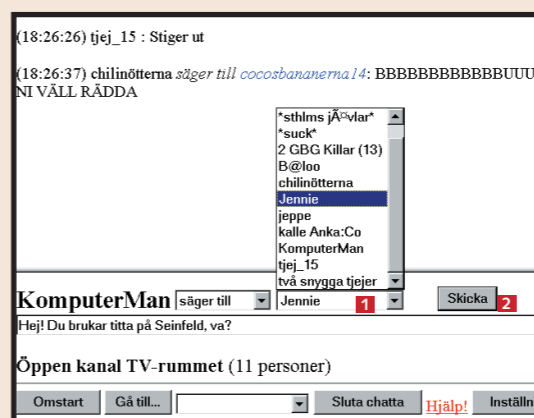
(18:26:26) tjej_15 : Stiger ut

(18:26:37) chilinötterna säger till cocosbananerna14: BBBBBBBBBBBBUUU NI VÄLL RÄDDA

*sthlms jÃ¤vlar*
*suck*
2 GBG Killar (13)
B@loo
chilinötterna
Jennie
jeppe
kalle Anka:Co
KomputerMan
tjej_15
två snygga tjejer

KomputerMan säger till Jennie 1 Skicka 2

Hej! Du brukar titta på Seinfeld, va?

Öppen kanal TV-rummet (11 personer)

Omstart Gå till... Sluta chatta Hjälp! Inställn